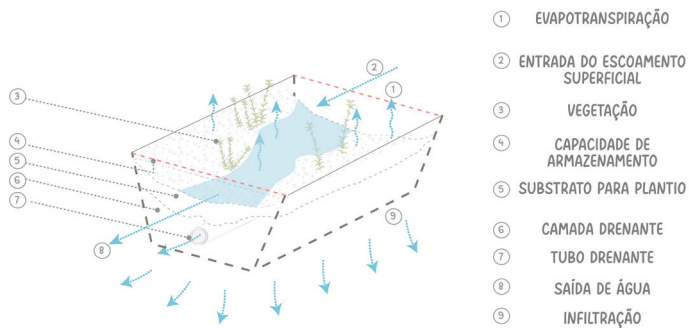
3
4
5
6
7
8
2
1
9

① EVAPOTRANSPIRAÇÃO
② ENTRADA DO ESCOAMENTO SUPERFICIAL
③ VEGETAÇÃO
④ CAPACIDADE DE ARMAZENAMENTO
⑤ SUBSTRATO PARA PLANTIO
⑥ CAMADA DRENANTE
⑦ TUBO DRENANTE
⑧ SAÍDA DE ÁGUA
⑨ INFILTRAÇÃO